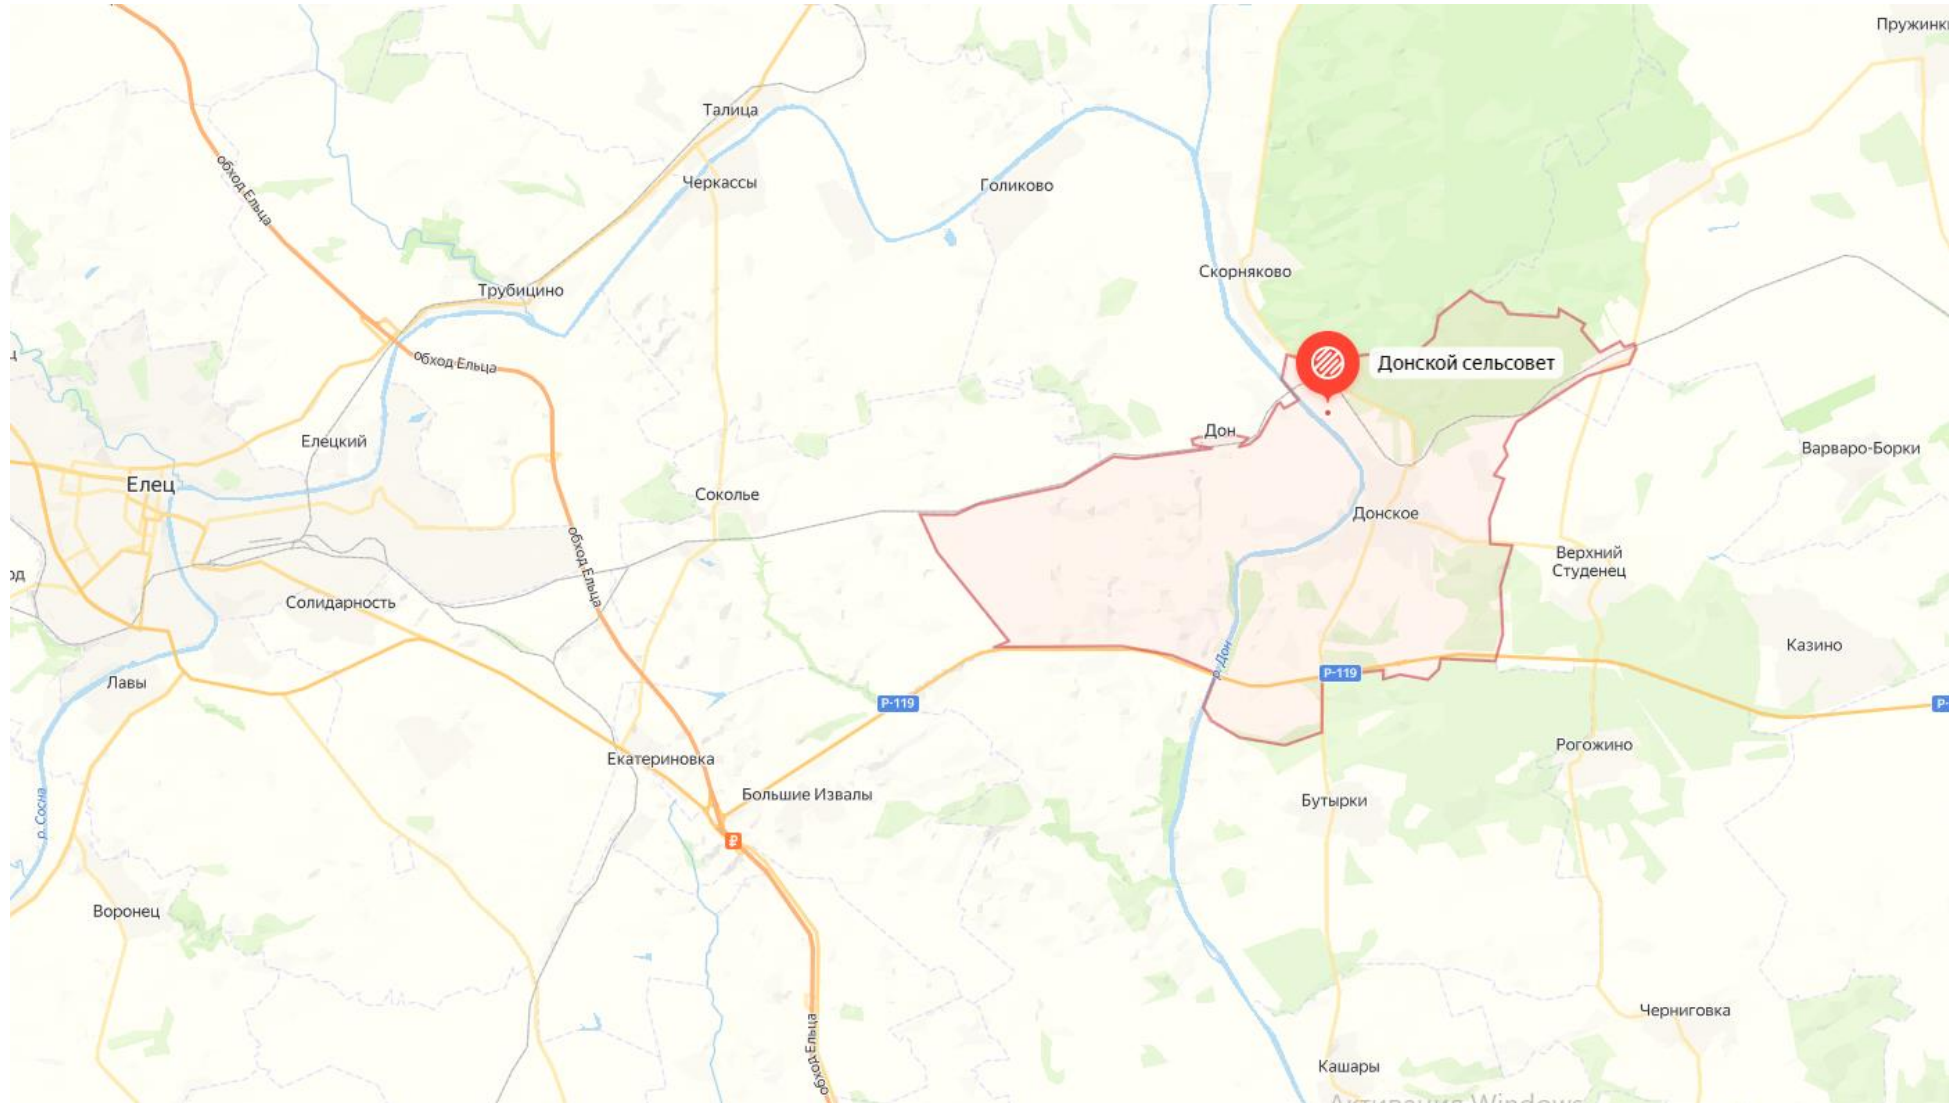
Пружинки
Талица
Черкассы
Голиково
обход Ельца
Скорняково
Трубицино
обход Ельца
Донской сельсовет
Дон
Елецкий
Варваро-Борки
Елец
Соколье
Донское
обход Ельца
Верхний Студенец
од
Солидарность
Казино
р. Дон
Р-119
Р-119
Лавы
Р
Екатериновка
Рогожино
Большие Извалы
Бутырки
р. Сосна
Воронец
обход Ельца
Черниговка
Кашары
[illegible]